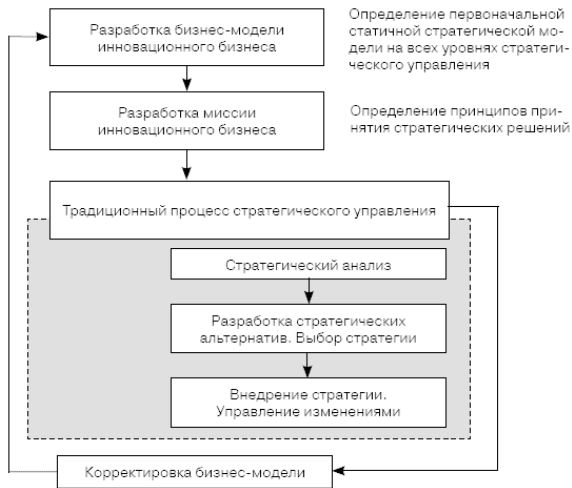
Разработка бизнес-модели инновационного бизнеса

Определение первоначальной статичной стратегической модели на всех уровнях стратегического управления

Разработка миссии инновационного бизнеса

Определение принципов принятия стратегических решений

Традиционный процесс стратегического управления

Стратегический анализ

Разработка стратегических альтернатив. Выбор стратегии

Внедрение стратегии. Управление изменениями

Корректировка бизнес-модели